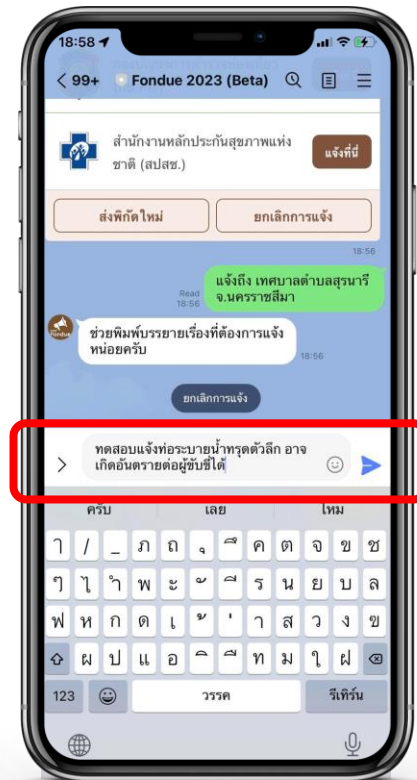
18:58

< 99+ Fondue 2023 (Beta)

สำนักงานหลักประกันสุขภาพแห่งชาติ (สปสช.)

แจ้งที่นี่

ส่งพิกัดใหม่

ยกเลิกการแจ้ง

18:56

Read 18:56

แจ้งถึง เทศบาลตำบลสุรนารี จ.นครราชสีมา

Fondue

ช่วยพิมพ์บรรยายเรื่องที่ต้องการแจ้งหน่อยครับ

18:56

ยกเลิกการแจ้ง

ทดสอบแจ้งท่อระบายน้ำทรุดตัวลึก อาจเกิดอันตรายต่อผู้ขับขี่ได้

ครับ เลย ไหม

ๅ / _ ภ ถ ุ ึ ค ต จ ข ช

ๆ ไ ำ พ ะ ั ี ร น ย บ ล

ฟ ห ก ด เ ้ ่ า ส ว ง ฃ

ผ ป แ อ ิ ื ท ม ใ ฝ

123 วรรค รีเทิร์น